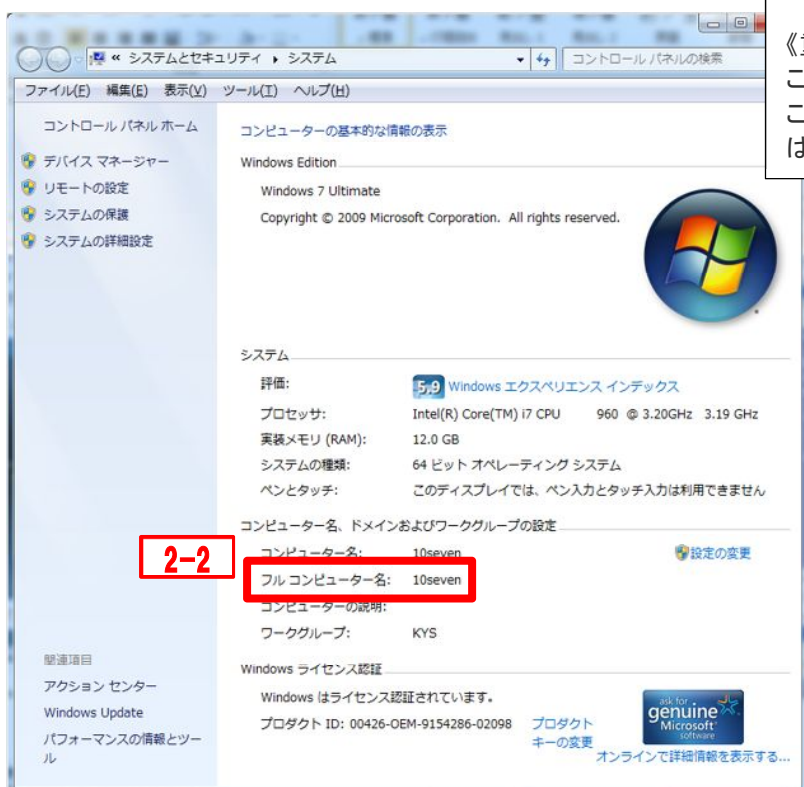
« システムとセキュリティ › システム
コントロール パネルの検索
《
こ
こ
は

ファイル(F) 編集(E) 表示(V) ツール(T) ヘルプ(H)

コントロール パネル ホーム
デバイス マネージャー
リモートの設定
システムの保護
システムの詳細設定

コンピューターの基本的な情報の表示
Windows Edition
Windows 7 Ultimate
Copyright © 2009 Microsoft Corporation. All rights reserved.

システム
評価: 5.9 Windows エクスペリエンス インデックス
プロセッサ: Intel(R) Core(TM) i7 CPU 960 @ 3.20GHz 3.19 GHz
実装メモリ (RAM): 12.0 GB
システムの種類: 64 ビット オペレーティング システム
ペンとタッチ: このディスプレイでは、ペン入力とタッチ入力は利用できません

コンピューター名、ドメインおよびワークグループの設定
2-2
コンピューター名: 10seven
設定の変更
フル コンピューター名: 10seven
コンピューターの説明:
ワークグループ: KYS

Windows ライセンス認証
Windows はライセンス認証されています。
プロダクト ID: 00426-OEM-9154286-02098 プロダクト キーの変更
ask for genuine Microsoft software
オンラインで詳細情報を表示する...

関連項目
アクション センター
Windows Update
パフォーマンスの情報とツール